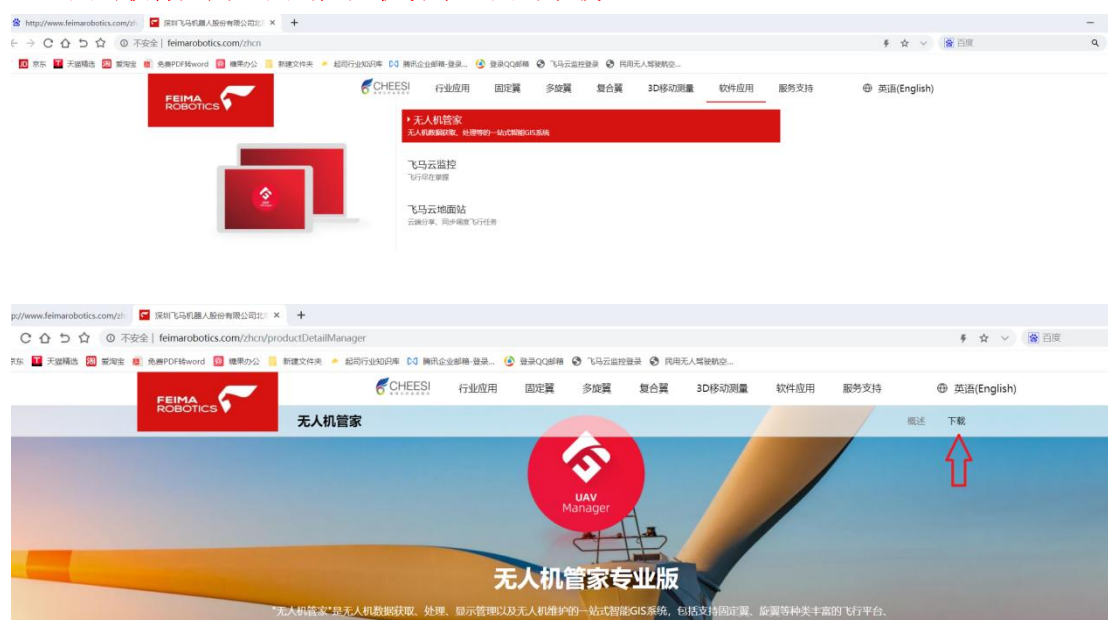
http://www.feimarobotics.com/zh 深圳飞马机器人股份有限公司北 × +

不安全 | feimarobotics.com/zhcn

百度

JD 京东 天猫精选 爱淘宝 免费PDF转word 糖果办公 新建文件夹 起司行业知识库 腾讯企业邮箱-登录... 登录QQ邮箱 飞马云监控登录 民用无人驾驶航空...

FEIMA ROBOTICS

CHEESI 行业应用 固定翼 多旋翼 复合翼 3D移动测量 软件应用 服务支持 英语(English)

无人机管家
无人机数据获取、处理等的一站式智能GIS系统

飞马云监控
飞行尽在掌握

飞马云地面站
云端分享、同步调度飞行任务

p://www.feimarobotics.com/zh 深圳飞马机器人股份有限公司北 × +

不安全 | feimarobotics.com/zhcn/productDetailManager

百度

京东 天猫精选 爱淘宝 免费PDF转word 糖果办公 新建文件夹 起司行业知识库 腾讯企业邮箱-登录... 登录QQ邮箱 飞马云监控登录 民用无人驾驶航空...

FEIMA ROBOTICS

CHEESI 行业应用 固定翼 多旋翼 复合翼 3D移动测量 软件应用 服务支持 英语(English)

无人机管家

概述 下载

UAV Manager

无人机管家专业版

"无人机管家"是无人机数据获取、处理、显示管理以及无人机维护的一站式智能GIS系统，包括支持固定翼、旋翼等种类丰富的飞行平台、